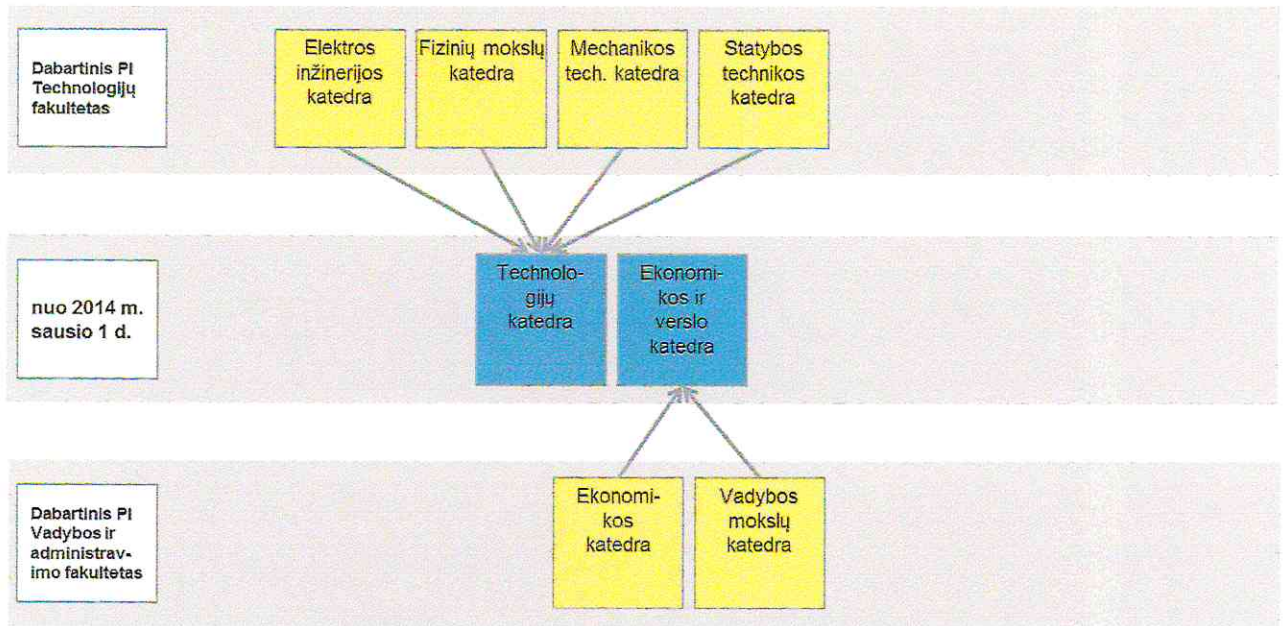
Dabartinis PI Technologijų fakultetas

Elektros inžinerijos katedra

Fizinių mokslų katedra

Mechanikos tech. katedra

Statybos technikos katedra

nuo 2014 m. sausio 1 d.

Technologijų katedra

Ekonomikos ir verslo katedra

Dabartinis PI Vadybos ir administravimo fakultetas

Ekonomikos katedra

Vadybos mokslų katedra